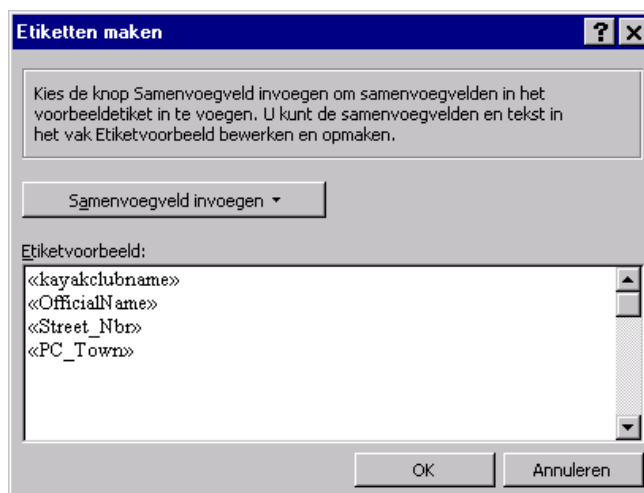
Etiketten maken

?

Kies de knop Samenvoegveld invoegen om samenvoegvelden in het voorbeeldetiket in te voegen. U kunt de samenvoegvelden en tekst in het vak Etiketvoorbeeld bewerken en opmaken.

Samenvoegveld invoegen

Etiketvoorbeeld:

«kayakclubname»
«OfficialName»
«Street_Nbr»
«PC_Town»

OK

Annuleren